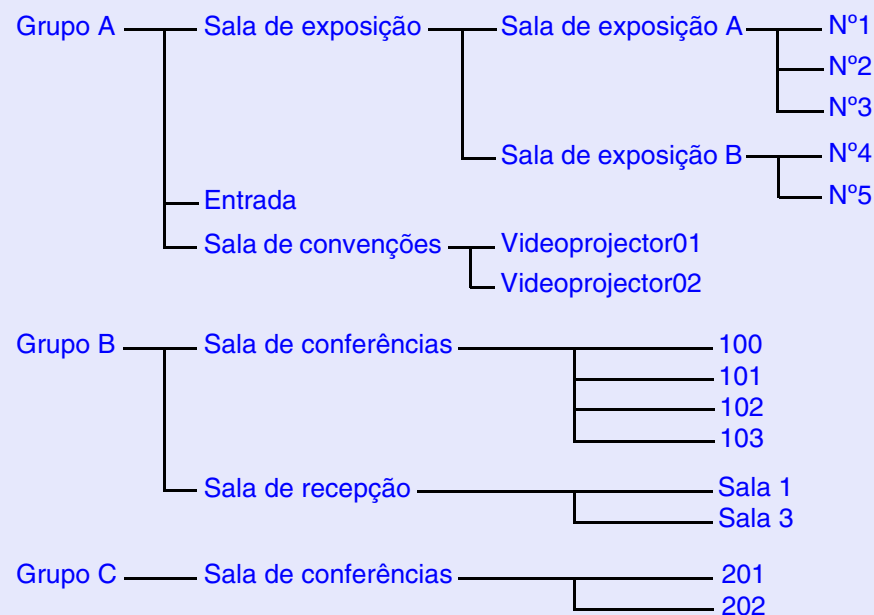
Grupo A
Sala de exposição
Sala de exposição A
Nº1
Nº2
Nº3
Sala de exposição B
Nº4
Nº5
Entrada
Sala de convenções
Videoprojector01
Videoprojector02

Grupo B
Sala de conferências
100
101
102
103
Sala de recepção
Sala 1
Sala 3

Grupo C
Sala de conferências
201
202